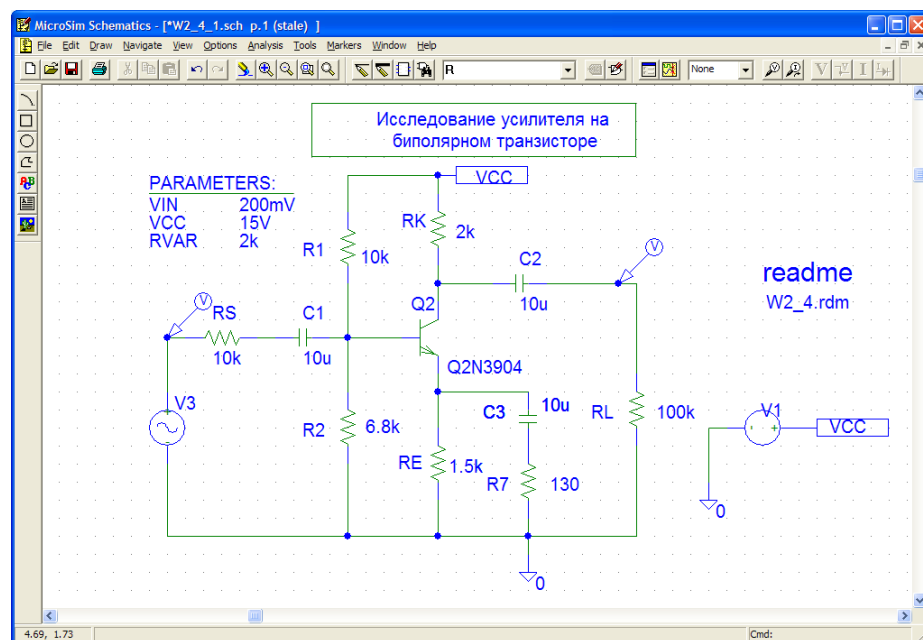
MicroSim Schematics - [*W2_4_1.sch p.1 (stale) ]

File Edit Draw Navigate View Options Analysis Tools Markers Window Help

R

None

Исследование усилителя на биполярном транзисторе

PARAMETERS:
VIN 200mV
VCC 15V
RVAR 2k

VCC

RK 2k

R1 10k

C2 10u

readme
W2_4.rdm

RS 10k

C1 10u

Q2

Q2N3904

V3

R2 6.8k

C3 10u

RL 100k

V1

VCC

RE 1.5k

R7 130

0

0

4.69, 1.73

Cmd: